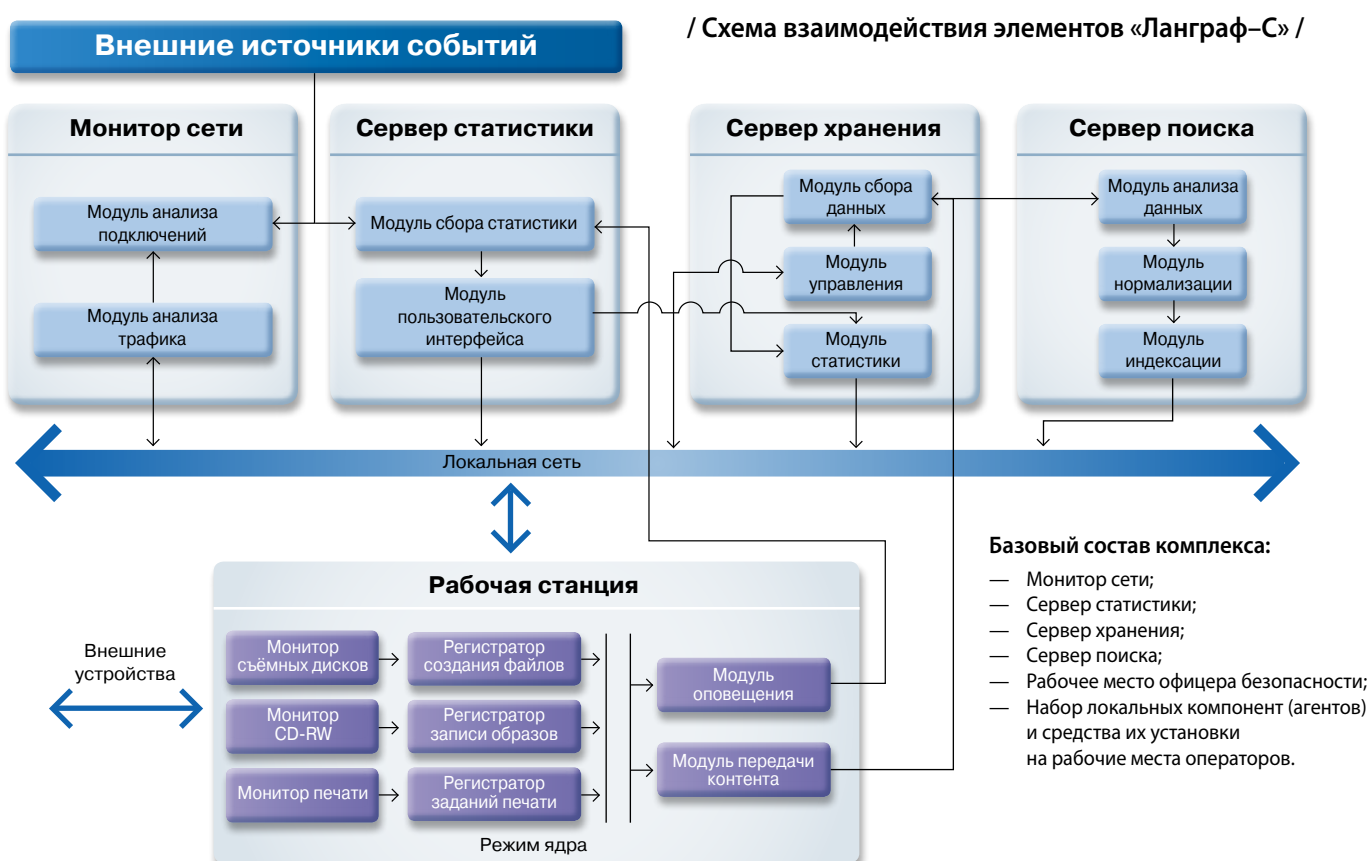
Внешние источники событий

/ Схема взаимодействия элементов «Ланграф–С» /

Монитор сети

Модуль анализа подключений

Модуль анализа трафика

Сервер статистики

Модуль сбора статистики

Модуль пользовательского интерфейса

Сервер хранения

Модуль сбора данных

Модуль управления

Модуль статистики

Сервер поиска

Модуль анализа данных

Модуль нормализации

Модуль индексации

Локальная сеть

Рабочая станция

Внешние устройства

Монитор съёмных дисков

Регистратор создания файлов

Монитор CD-RW

Регистратор записи образов

Монитор печати

Регистратор заданий печати

Модуль оповещения

Модуль передачи контента

Режим ядра

Базовый состав комплекса:

— Монитор сети;
— Сервер статистики;
— Сервер хранения;
— Сервер поиска;
— Рабочее место офицера безопасности;
— Набор локальных компонент (агентов) и средства их установки на рабочие места операторов.